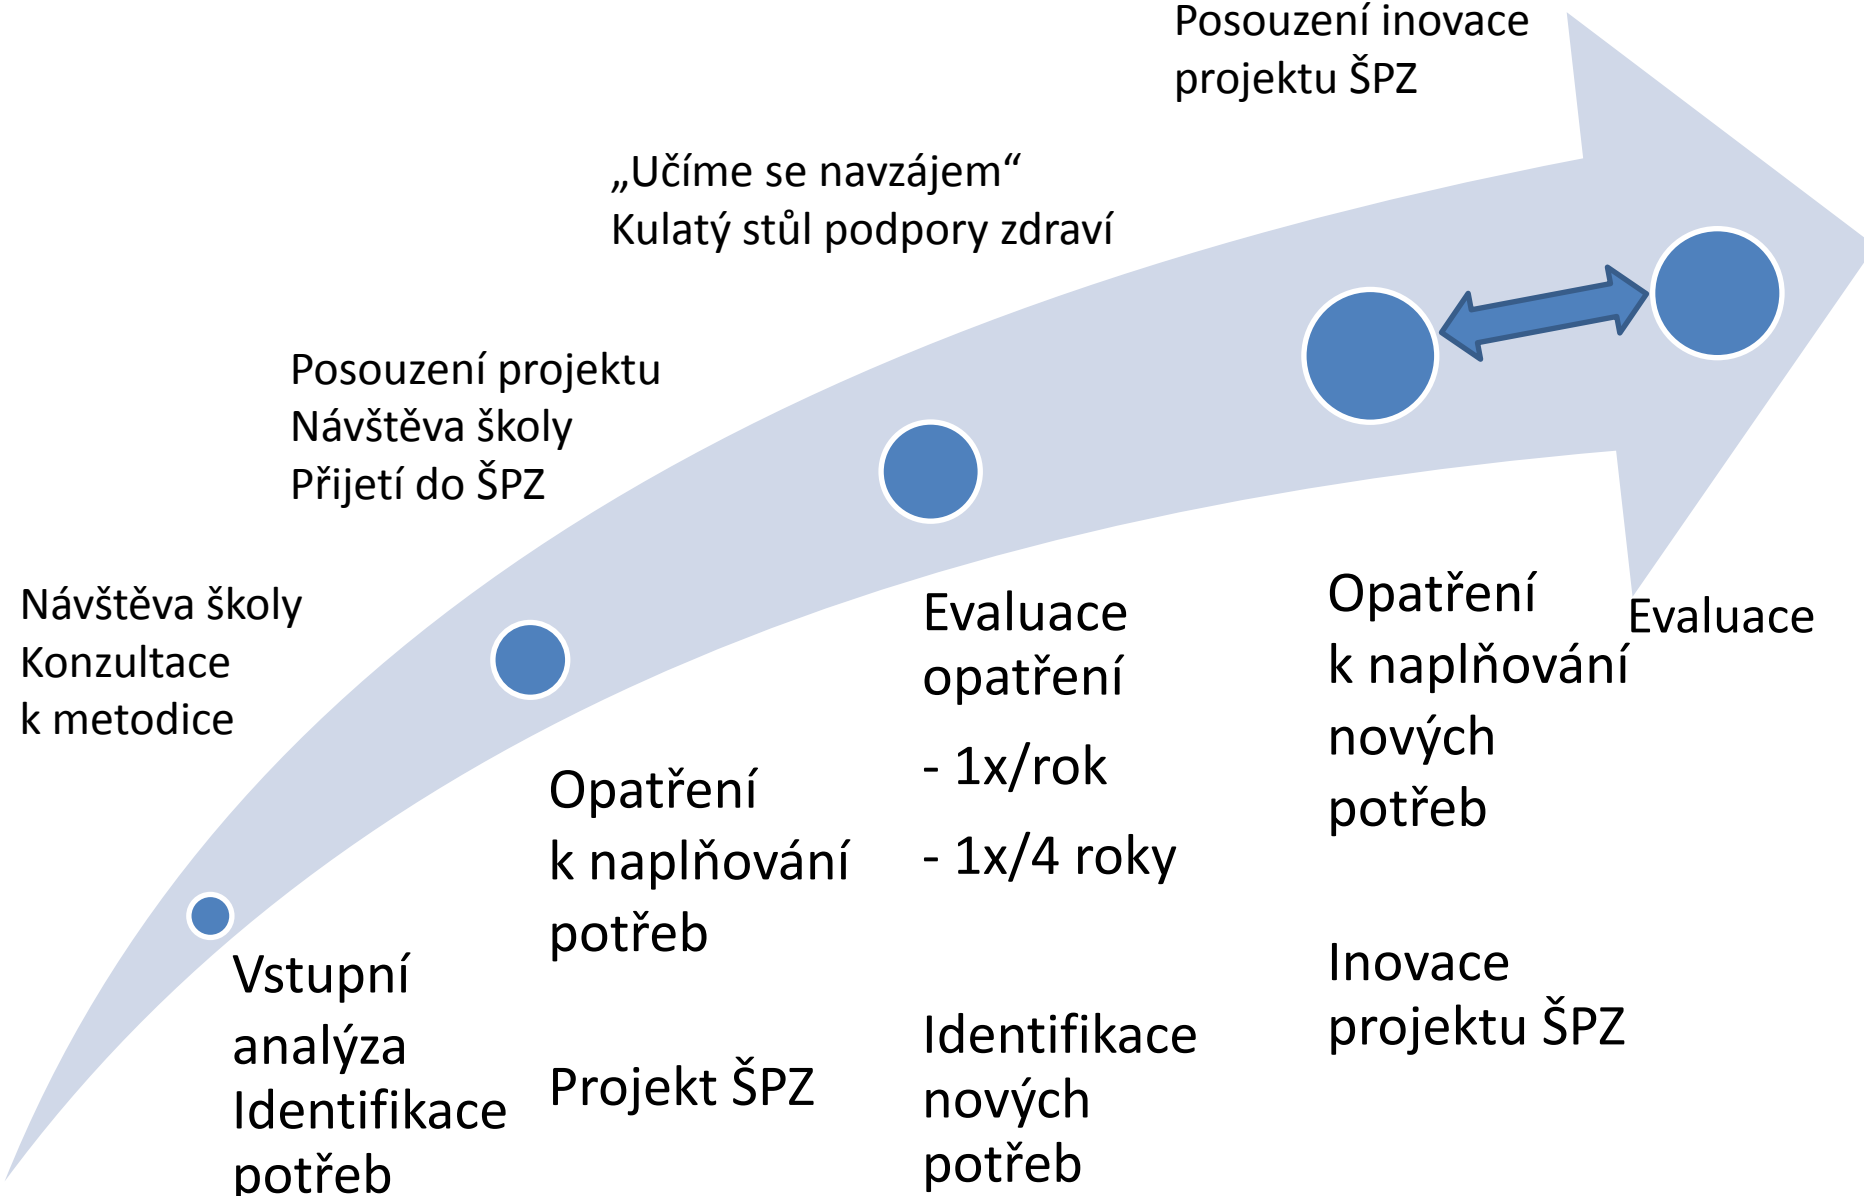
Posouzení inovace projektu ŠPZ

„Učíme se navzájem“
Kulatý stůl podpory zdraví

Posouzení projektu
Návštěva školy
Přijetí do ŠPZ

Návštěva školy
Konzultace k metodice

Vstupní analýza
Identifikace potřeb

Opatření k naplňování potřeb

Projekt ŠPZ

Evaluace opatření
- 1x/rok
- 1x/4 roky

Identifikace nových potřeb

Opatření k naplňování nových potřeb

Inovace projektu ŠPZ

Evaluace